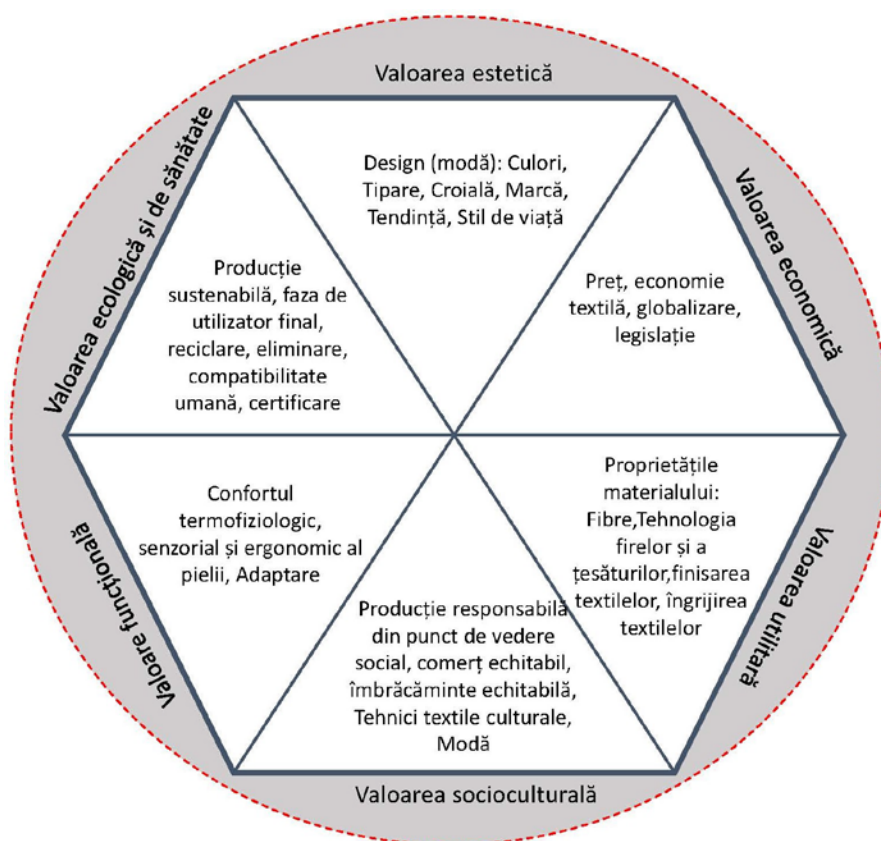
Valoarea estetică

Valoarea ecologică și de sănătate

Valoarea economică

Design (modă): Culori, Tipare, Croială, Marcă, Tendință, Stil de viață

Producție sustenabilă, faza de utilizator final, reciclare, eliminare, compatibilitate umană, certificare

Preț, economie textilă, globalizare, legislație

Confortul termofiziologic, senzorial și ergonomic al pielii, Adaptare

Proprietățile materialului: Fibre,Tehnologia firelor și a țesăturilor,finisarea textilelor, îngrijirea textilelor

Producție responsabilă din punct de vedere social, comerț echitabil, îmbrăcăminte echitabilă, Tehnici textile culturale, Modă

Valoare funcțională

Valoarea utilitară

Valoarea socioculturală